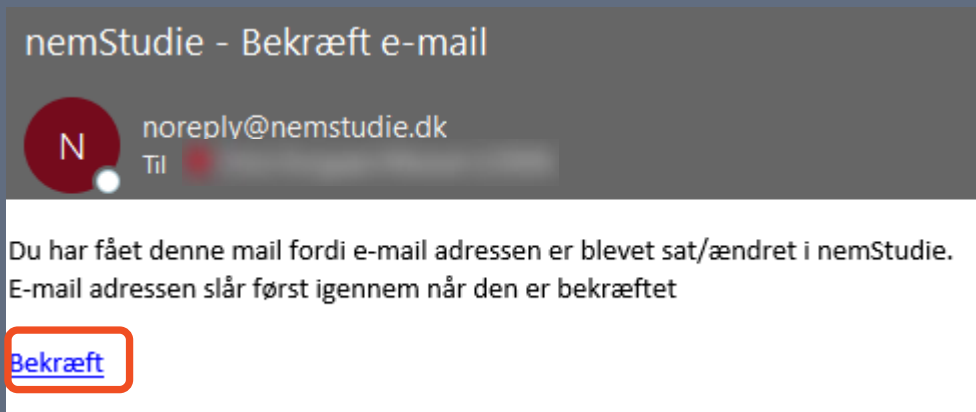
nemStudie - Bekræft e-mail

N

noreply@nemstudie.dk
Til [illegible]

Du har fået denne mail fordi e-mail adressen er blevet sat/ændret i nemStudie.
E-mail adressen slår først igennem når den er bekræftet

Bekræft